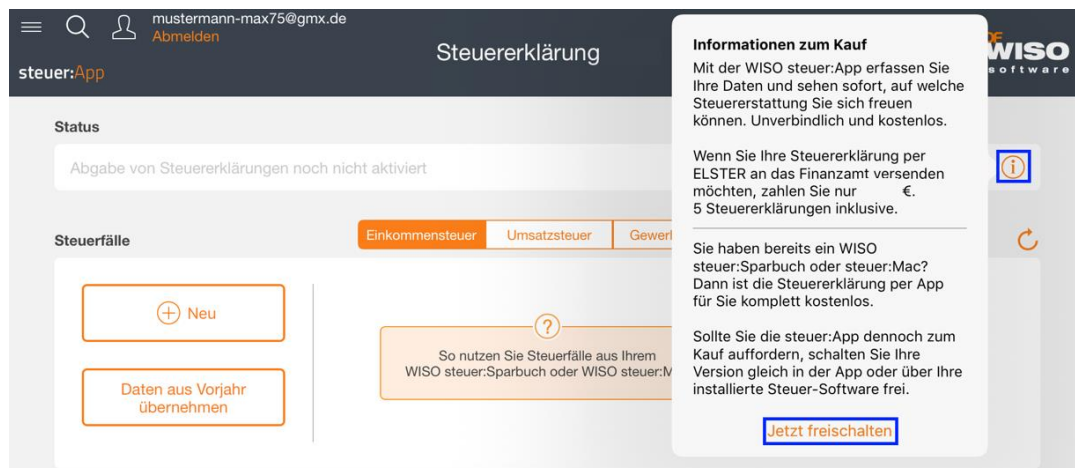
mustermann-max75@gmx.de
Abmelden

steuer:App

Steuererklärung

WISO
software

Status

Abgabe von Steuererklärungen noch nicht aktiviert

Steuerfälle

Einkommensteuer | Umsatzsteuer | Gewerb

Neu

Daten aus Vorjahr übernehmen

So nutzen Sie Steuerfälle aus Ihrem WISO steuer:Sparbuch oder WISO steuer:M

Informationen zum Kauf

Mit der WISO steuer:App erfassen Sie Ihre Daten und sehen sofort, auf welche Steuererstattung Sie sich freuen können. Unverbindlich und kostenlos.

Wenn Sie Ihre Steuererklärung per ELSTER an das Finanzamt versenden möchten, zahlen Sie nur €. 5 Steuererklärungen inklusive.

Sie haben bereits ein WISO steuer:Sparbuch oder steuer:Mac? Dann ist die Steuererklärung per App für Sie komplett kostenlos.

Sollte Sie die steuer:App dennoch zum Kauf auffordern, schalten Sie Ihre Version gleich in der App oder über Ihre installierte Steuer-Software frei.

Jetzt freischalten